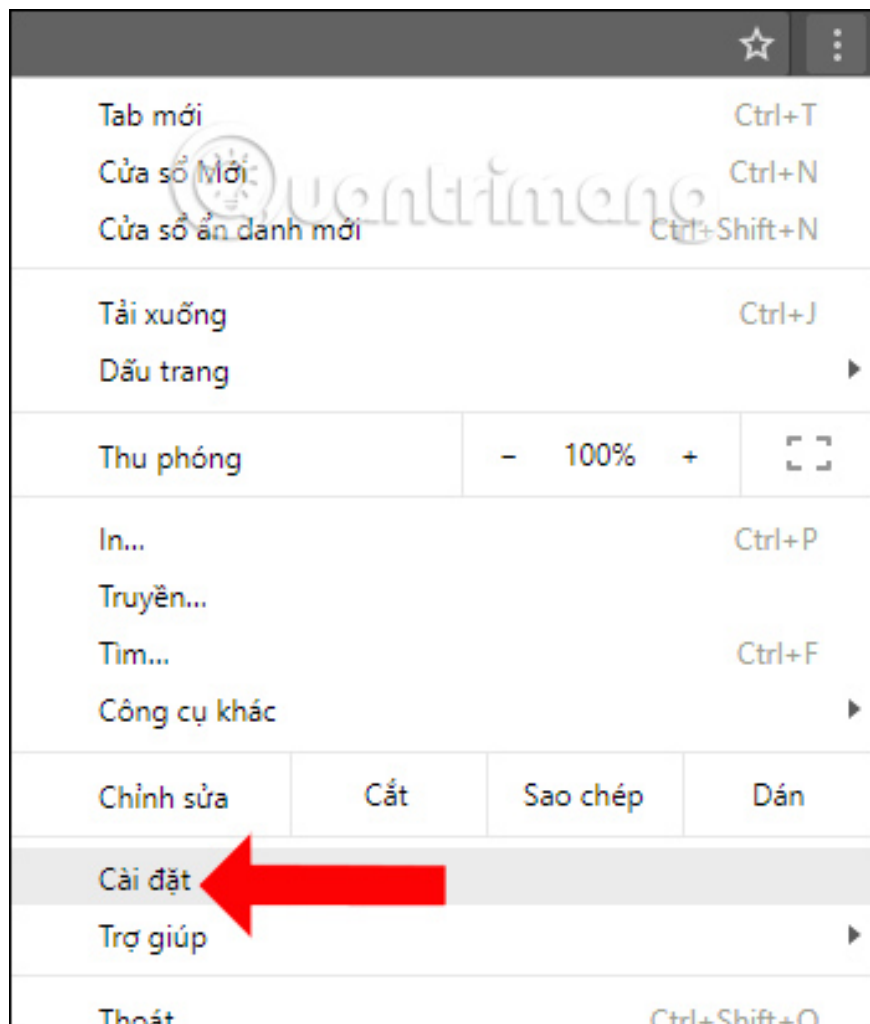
Tab mới Ctrl+T
Cửa sổ Mới Ctrl+N
Cửa sổ ẩn danh mới Ctrl+Shift+N

Tải xuống Ctrl+J
Dấu trang

Thu phóng – 100% +

In... Ctrl+P
Truyền...
Tìm... Ctrl+F
Công cụ khác

Chỉnh sửa Cắt Sao chép Dán

Cài đặt
Trợ giúp

Thoát Ctrl+Shift+Q

Quantrimang